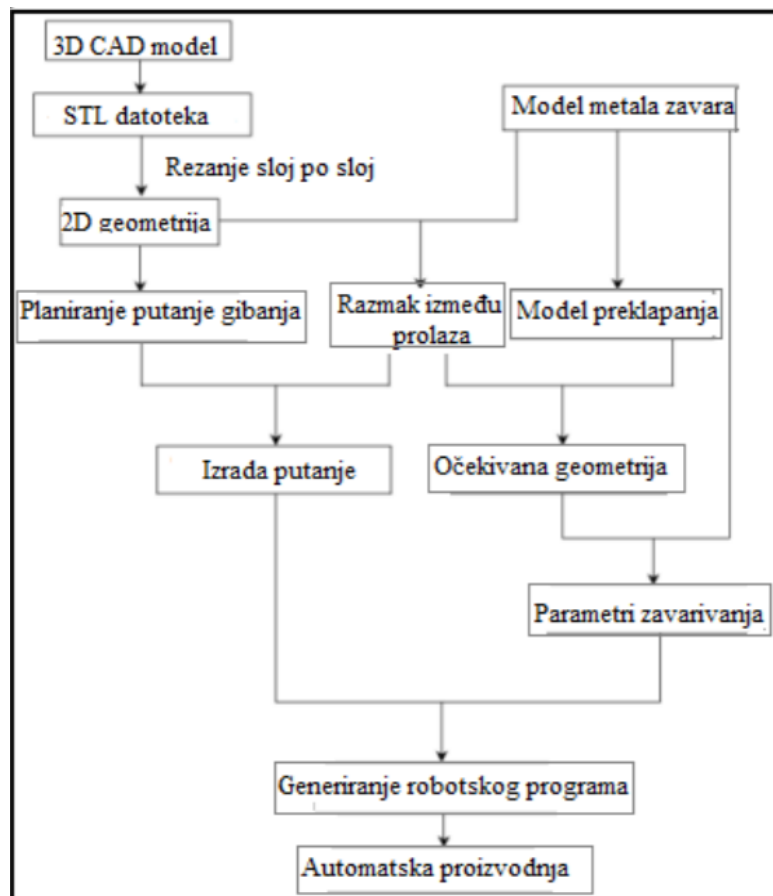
3D CAD model

STL datoteka

Model metala zavara

Rezanje sloj po sloj

2D geometrija

Planiranje putanje gibanja

Razmak između prolaza

Model preklapanja

Izrada putanje

Očekivana geometrija

Parametri zavarivanja

Generiranje robotskog programa

Automatska proizvodnja